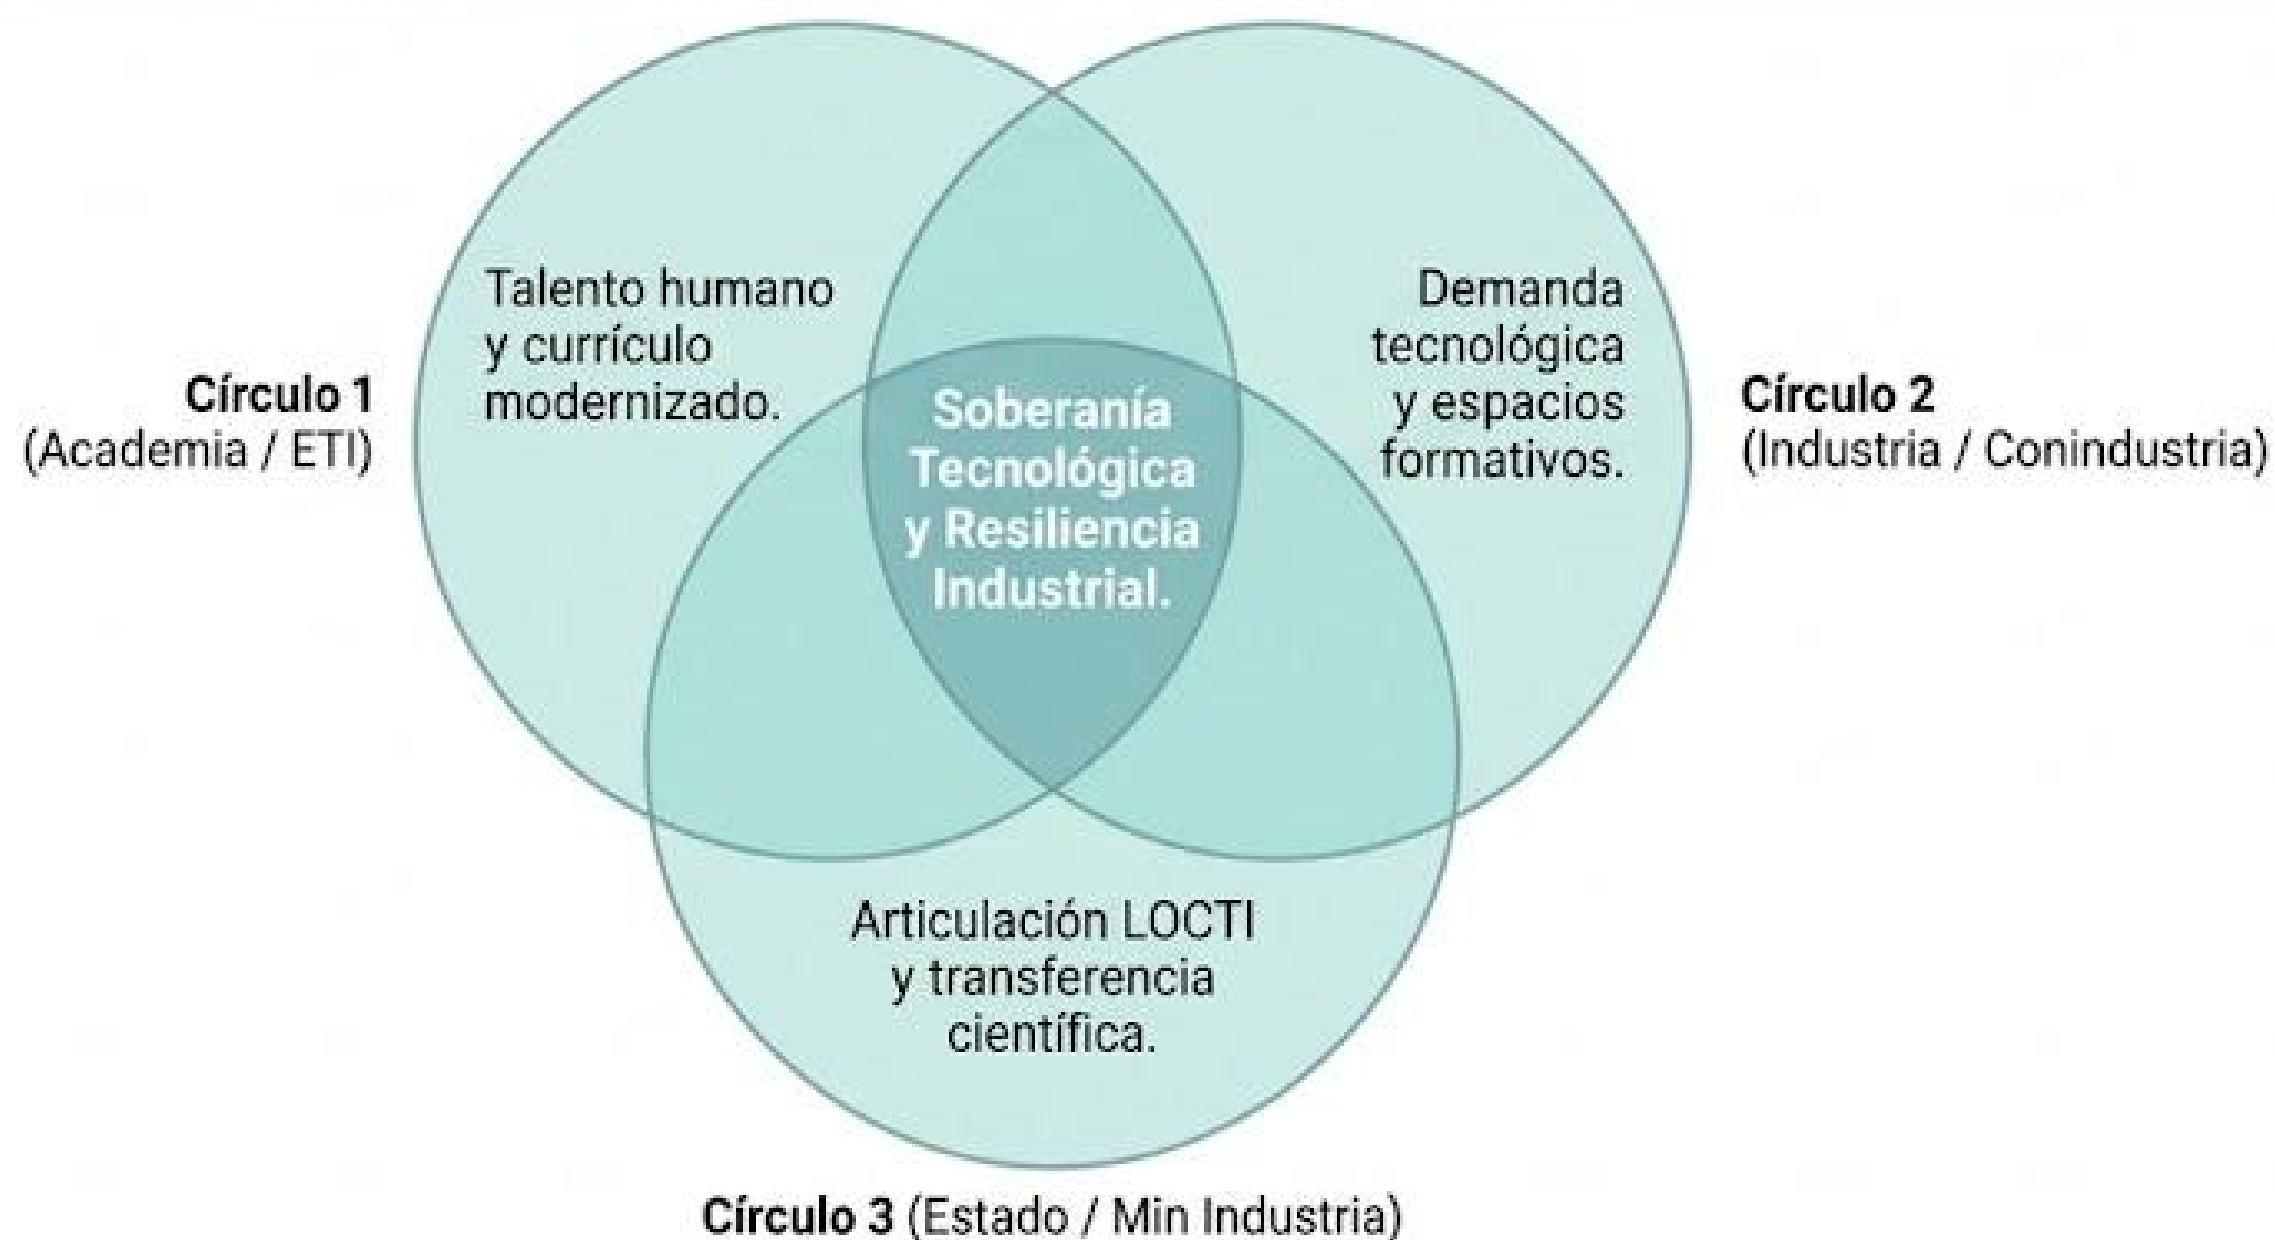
Círculo 1
(Academia / ETI)

Talento humano y currículo modernizado.

Demanda tecnológica y espacios formativos.

Círculo 2
(Industria / Conindustria)

Soberanía Tecnológica y Resiliencia Industrial.

Articulación LOCTI y transferencia científica.

Círculo 3 (Estado / Min Industria)